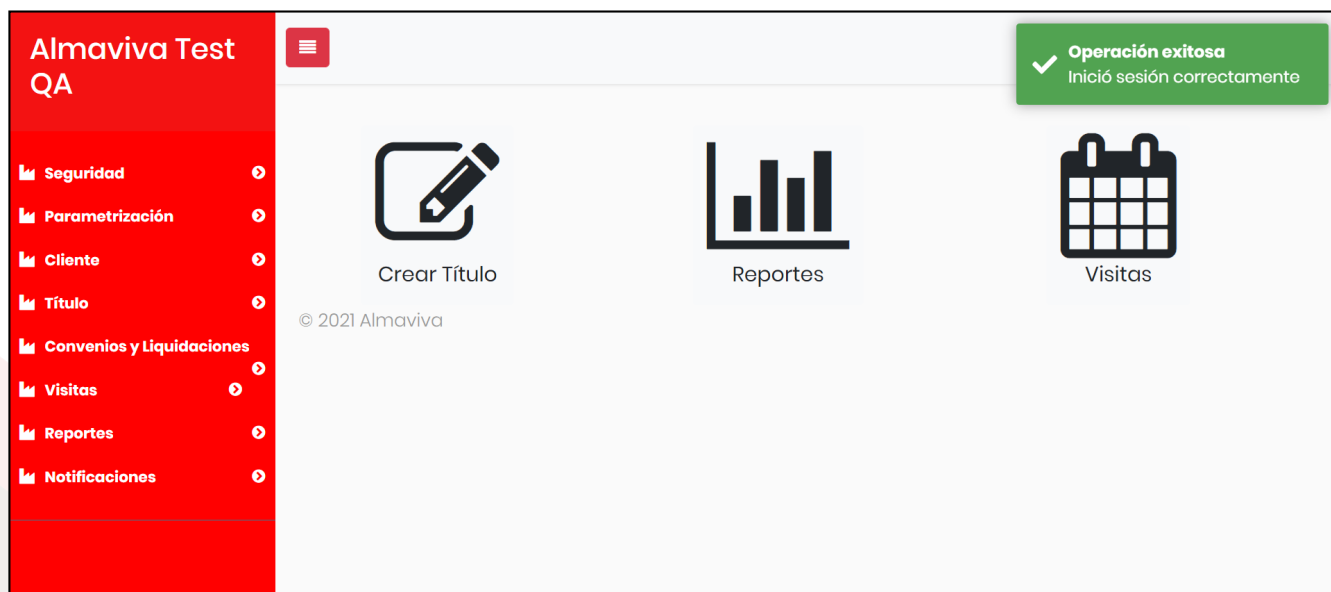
Almaviva Test QA

Seguridad

Parametrización

Cliente

Título

Convenios y Liquidaciones

Visitas

Reportes

Notificaciones

Operación exitosa
Inició sesión correctamente

Crear Título

Reportes

Visitas

© 2021 Almaviva